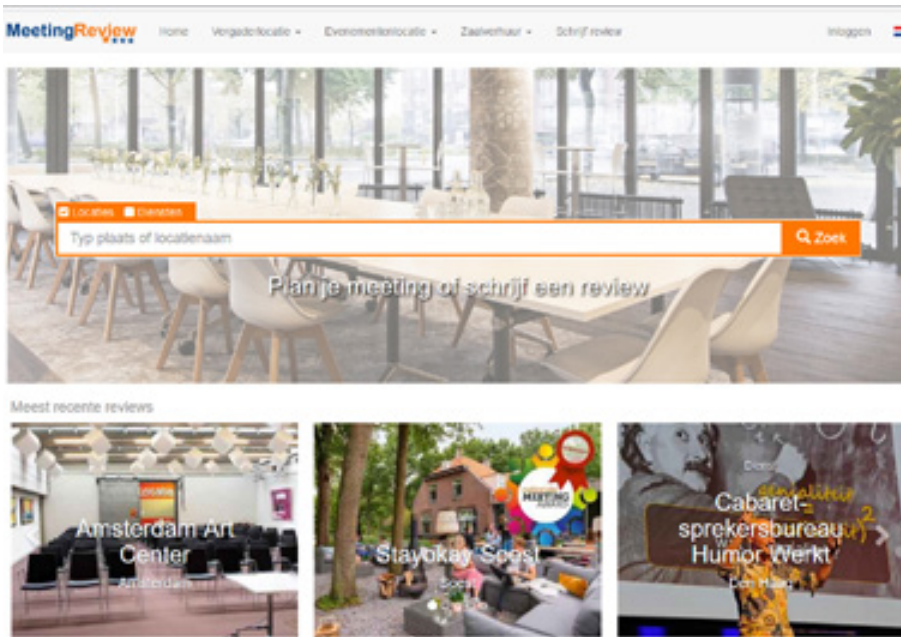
MeetingReview

Home Vergaderlocatie ▾ Evenementenlocatie ▾ Zaalverhuur ▾ Schrijf review

Inloggen

Locaties Diensten

Typ plaats of locatienaam

Zoek

Plan je meeting of schrijf een review

Meest recente reviews

Amsterdam Art Center
Amsterdam

Stayokay Soest
Soest

Cabaret-sprekersbureau Humor Werkt
Den Haag